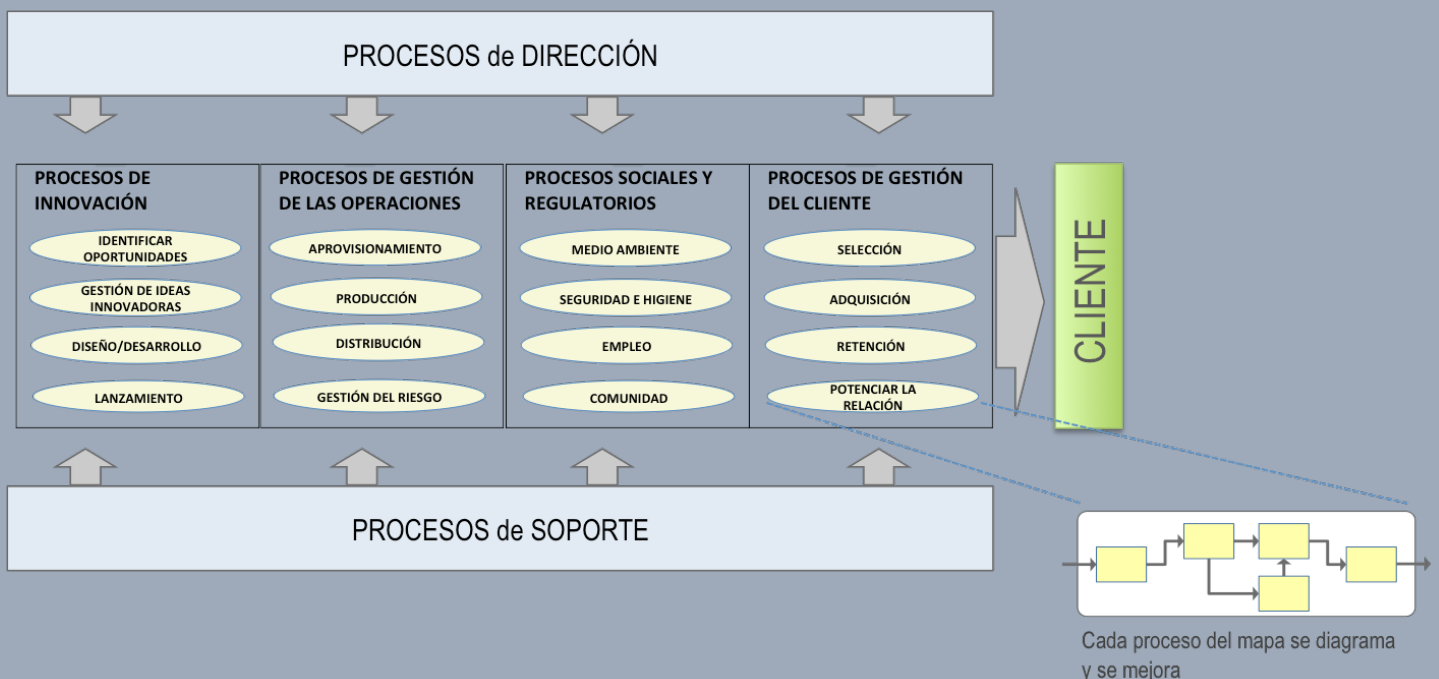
PROCESOS de DIRECCIÓN

PROCESOS DE INNOVACIÓN

IDENTIFICAR OPORTUNIDADES

GESTIÓN DE IDEAS INNOVADORAS

DISEÑO/DESARROLLO

LANZAMIENTO

PROCESOS DE GESTIÓN DE LAS OPERACIONES

APROVISIONAMIENTO

PRODUCCIÓN

DISTRIBUCIÓN

GESTIÓN DEL RIESGO

PROCESOS SOCIALES Y REGULATORIOS

MEDIO AMBIENTE

SEGURIDAD E HIGIENE

EMPLEO

COMUNIDAD

PROCESOS DE GESTIÓN DEL CLIENTE

SELECCIÓN

ADQUISICIÓN

RETENCIÓN

POTENCIAR LA RELACIÓN

CLIENTE

PROCESOS de SOPORTE

Cada proceso del mapa se diagrama y se mejora